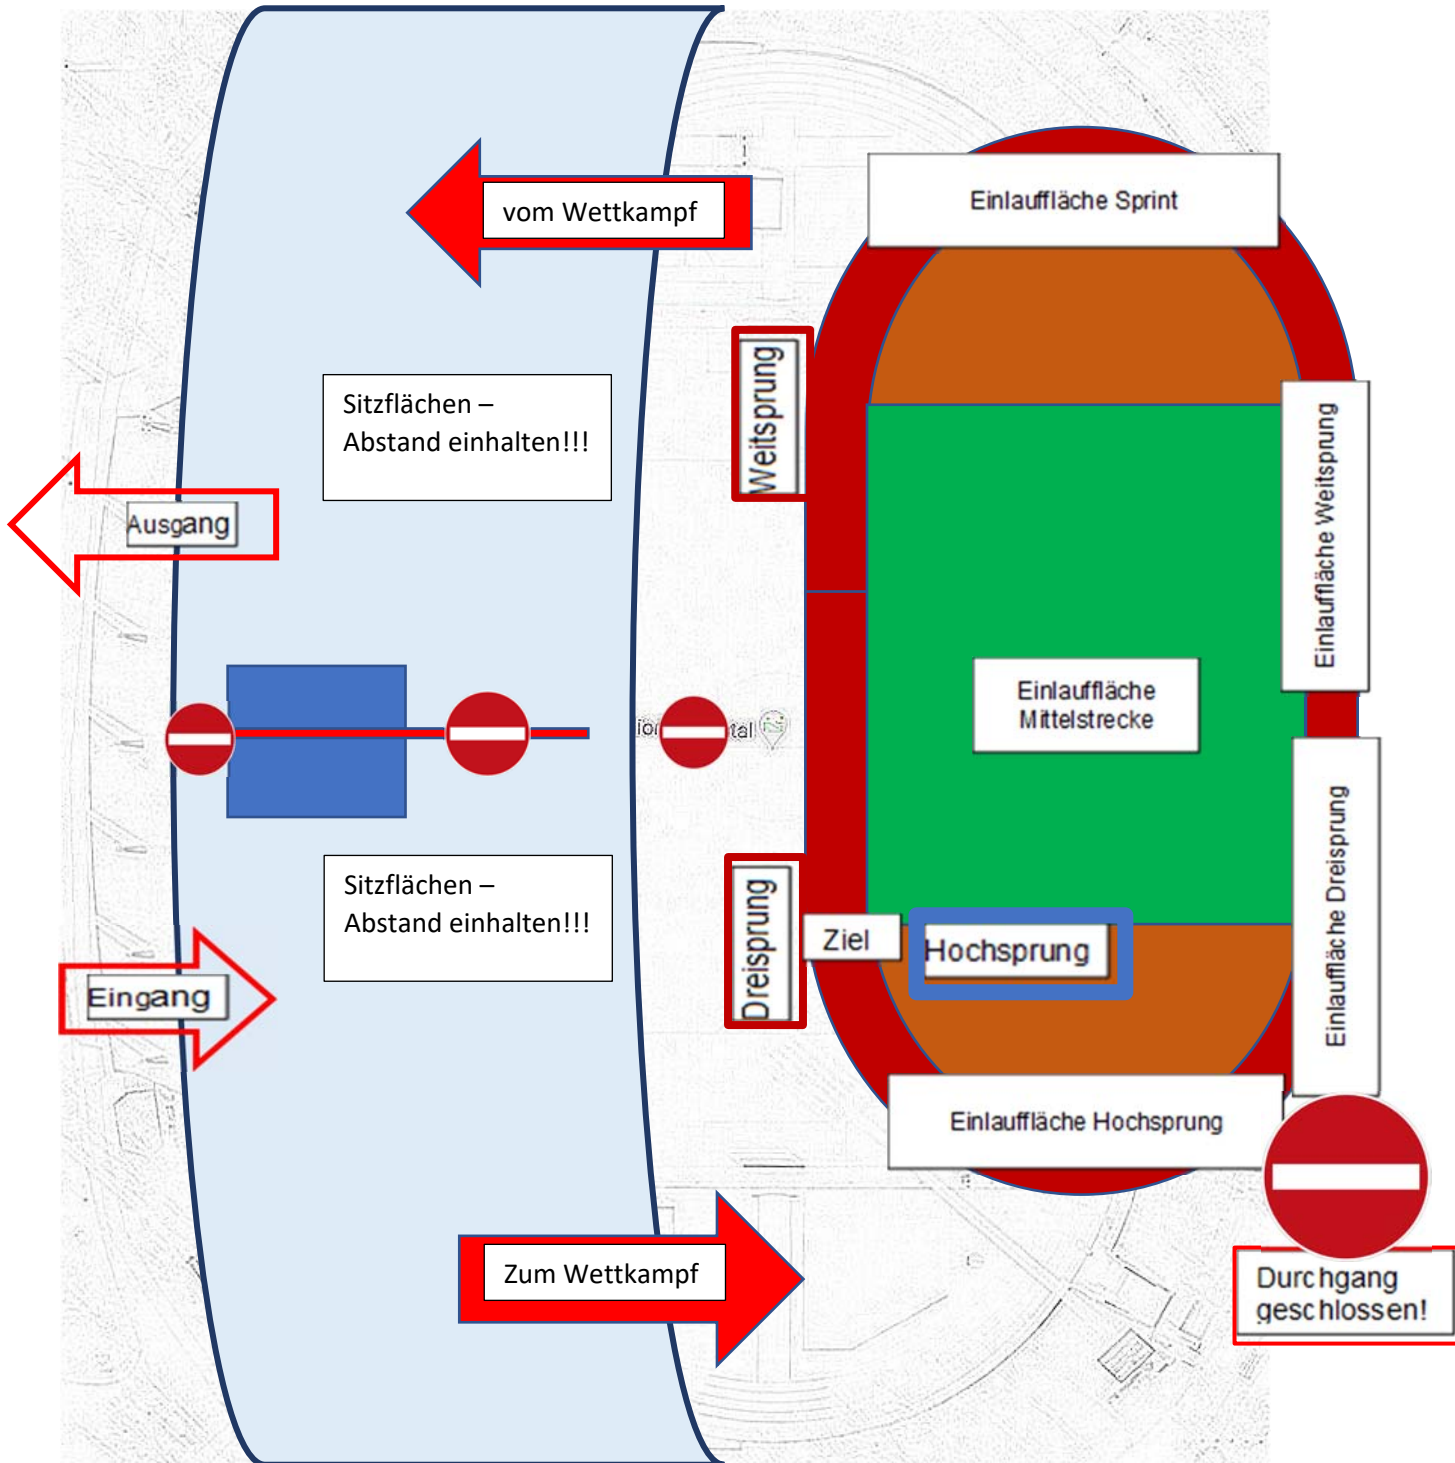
vom Wettkampf

Einlauffläche Sprint

Weitsprung

Sitzflächen –
Abstand einhalten!!!

Ausgang

Einlauffläche Weitsprung

Einlauffläche Mittelstrecke

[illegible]io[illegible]tal

Sitzflächen –
Abstand einhalten!!!

Dreisprung

Ziel

Hochsprung

Einlauffläche Dreisprung

Eingang

Einlauffläche Hochsprung

Zum Wettkampf

Durchgang geschlossen!